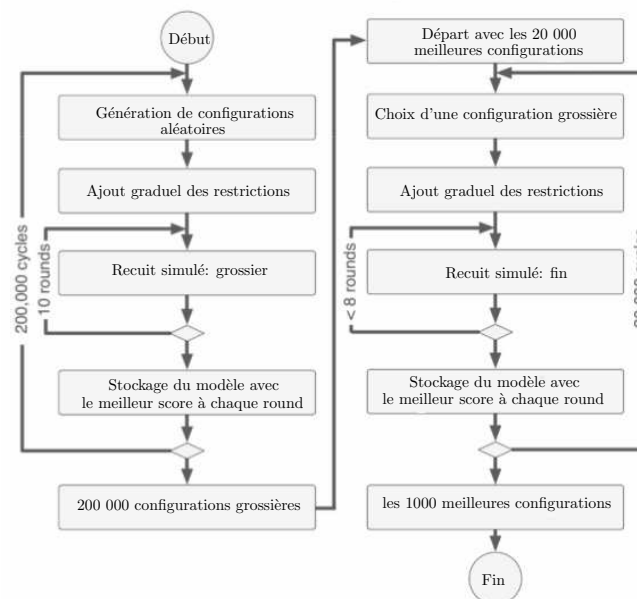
Début

Génération de configurations aléatoires

Ajout graduel des restrictions

Recuit simulé: grossier

Stockage du modèle avec le meilleur score à chaque round

200 000 configurations grossières

200,000 cycles

10 rounds

Départ avec les 20 000 meilleures configurations

Choix d'une configuration grossière

Ajout graduel des restrictions

Recuit simulé: fin

Stockage du modèle avec le meilleur score à chaque round

les 1000 meilleures configurations

Fin

< 8 rounds

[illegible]